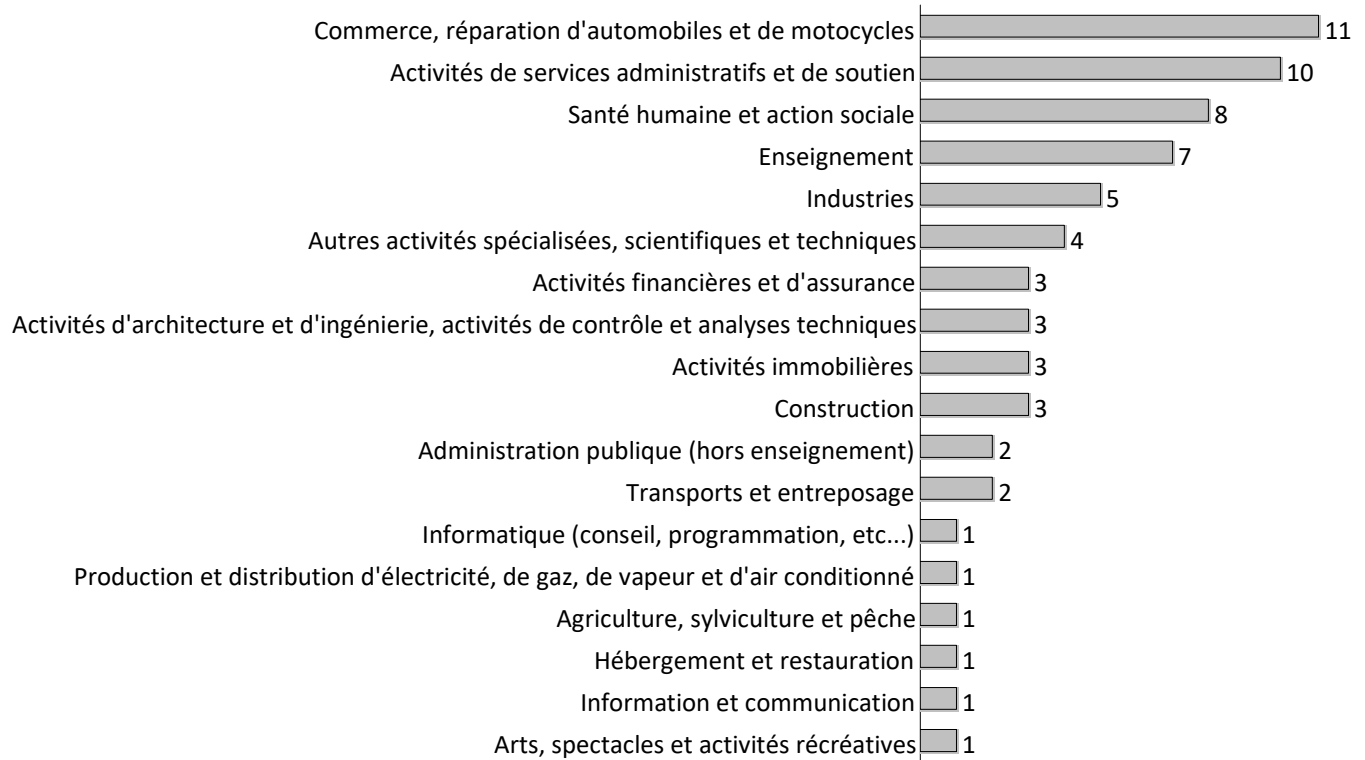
Commerce, réparation d'automobiles et de motocycles 11
Activités de services administratifs et de soutien 10
Santé humaine et action sociale 8
Enseignement 7
Industries 5
Autres activités spécialisées, scientifiques et techniques 4
Activités financières et d'assurance 3
Activités d'architecture et d'ingénierie, activités de contrôle et analyses techniques 3
Activités immobilières 3
Construction 3
Administration publique (hors enseignement) 2
Transports et entreposage 2
Informatique (conseil, programmation, etc...) 1
Production et distribution d'électricité, de gaz, de vapeur et d'air conditionné 1
Agriculture, sylviculture et pêche 1
Hébergement et restauration 1
Information et communication 1
Arts, spectacles et activités récréatives 1